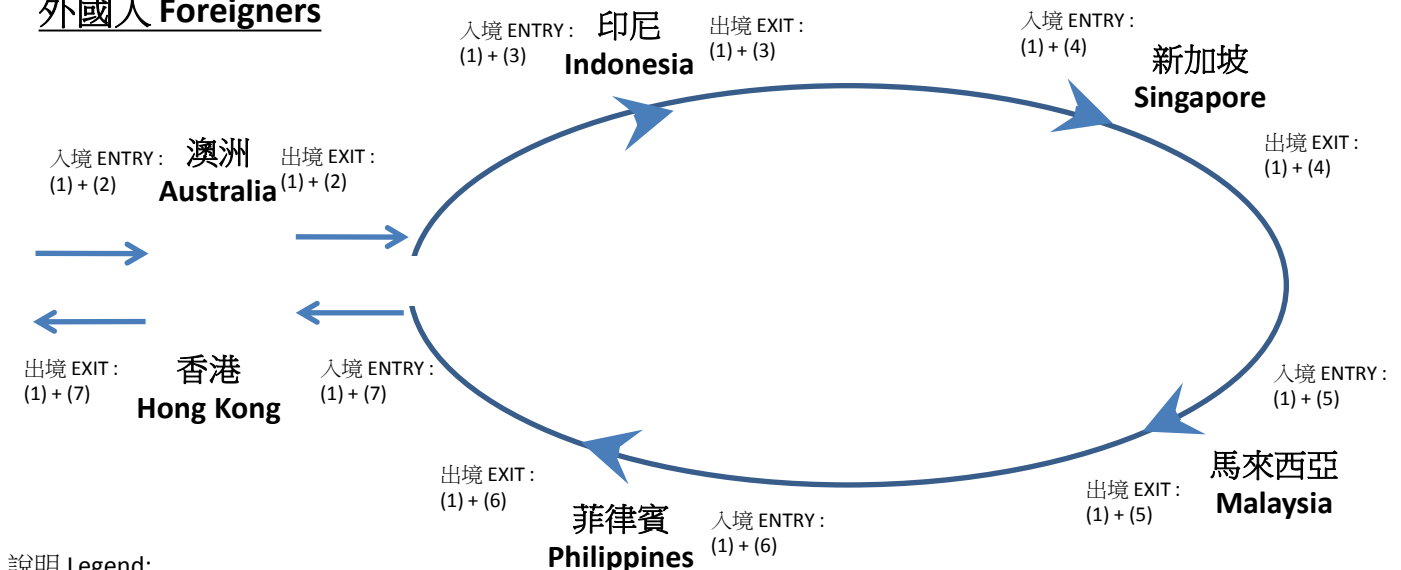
外國人 Foreigners

入境 ENTRY :
(1) + (2)

澳洲
Australia

出境 EXIT :
(1) + (2)

入境 ENTRY :
(1) + (3)

印尼
Indonesia

出境 EXIT :
(1) + (3)

入境 ENTRY :
(1) + (4)

新加坡
Singapore

出境 EXIT :
(1) + (4)

入境 ENTRY :
(1) + (5)

馬來西亞
Malaysia

出境 EXIT :
(1) + (5)

入境 ENTRY :
(1) + (6)

菲律賓
Philippines

出境 EXIT :
(1) + (6)

入境 ENTRY :
(1) + (7)

香港
Hong Kong

出境 EXIT :
(1) + (7)

說明 Legend: